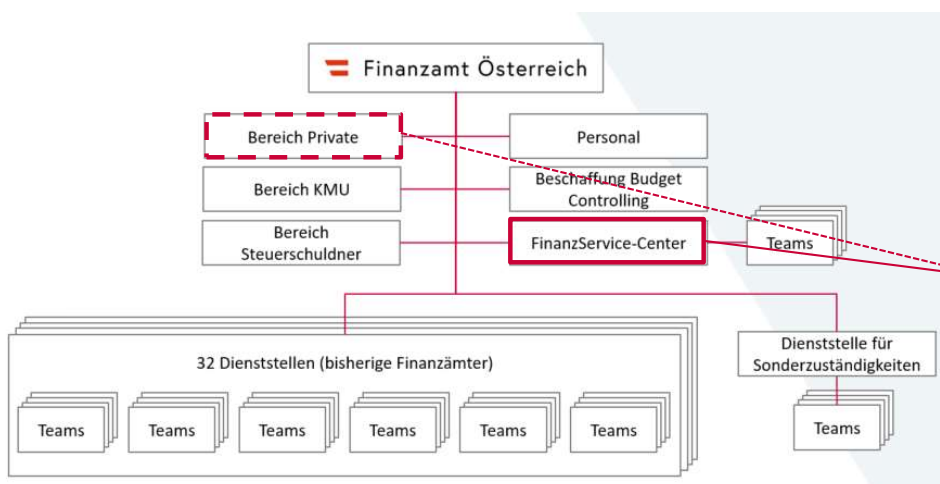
Finanzamt Österreich

Bereich Private

Personal

Bereich KMU

Beschaffung Budget Controlling

Bereich Steuerschuldner

FinanzService-Center

Teams

32 Dienststellen (bisherige Finanzämter)

Teams

Teams

Teams

Teams

Teams

Teams

Dienststelle für Sonderzuständigkeiten

Teams